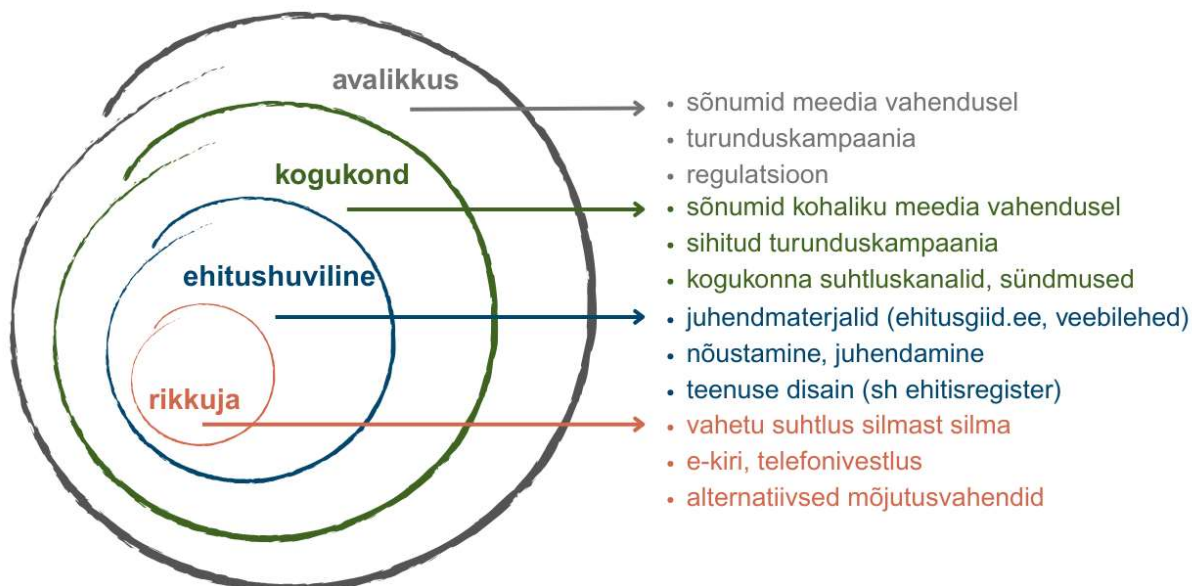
avalikkus

kogukond

ehitushuviline

rikkuja

- sõnumid meedia vahendusel
- turunduskampaania
- regulatsioon
- sõnumid kohaliku meedia vahendusel
- sihitud turunduskampaania
- kogukonna suhtluskanalid, sündmused
- juhendmaterjalid (ehitusgiid.ee, veebilehed)
- nõustamine, juhendamine
- teenuse disain (sh ehitisregister)
- vahetu suhtlus silmast silma
- e-kiri, telefonivestlus
- alternatiivsed mõjutusvahendid